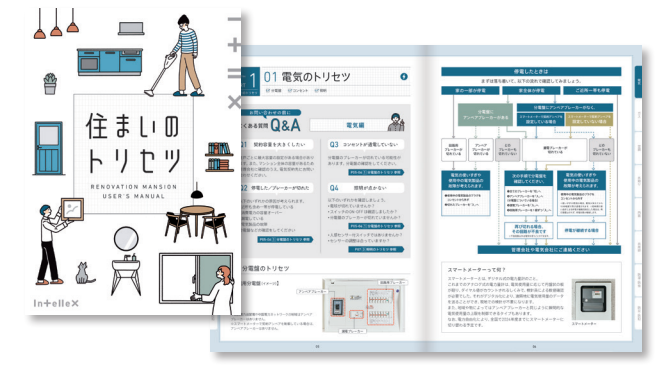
住まいの
トリセツ
RENOVATION MANSION
USER'S MANUAL
IntelleX

01 電気のトリセツ

よくある質問 Q&A
電気編
Q1 契約容量を大きくしたい
Q2 停電した／ブレーカーが落ちた
Q3 コンセントが通電していない
Q4 照明が点かない

分電盤のトリセツ

停電したときは
まず状況を確認して、以下の流れで確認してみましょう。
家の一部が停電
家全体が停電
ご近所一帯も停電

スマートメーターって何？
スマートメーター